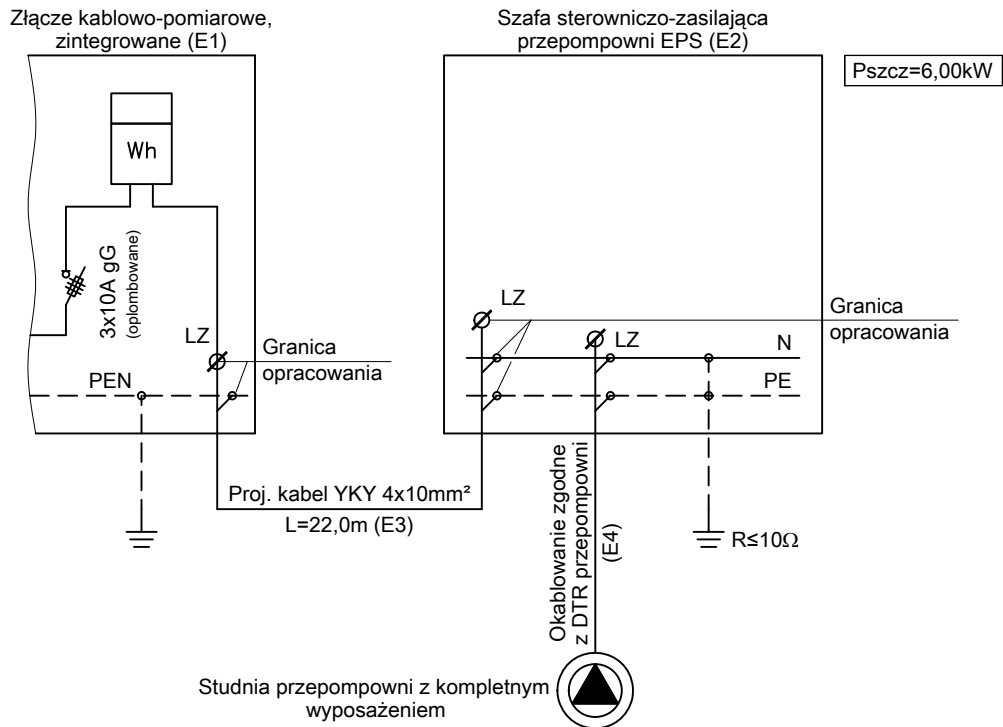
Złącze kablowo-pomiarowe, zintegrowane (E1)

Szafa sterowniczo-zasilająca przepompowni EPS (E2)

Pszcz=6,00kW

Wh

3x10A gG
(oplombowane)

LZ

Granica opracowania

PEN

LZ

Granica opracowania

LZ

N

PE

Proj. kabel YKY 4x10mm²

L=22,0m (E3)

Okablowanie zgodne z DTR przepompowni (E4)

R≤10Ω

Studnia przepompowni z kompletnym wyposażeniem